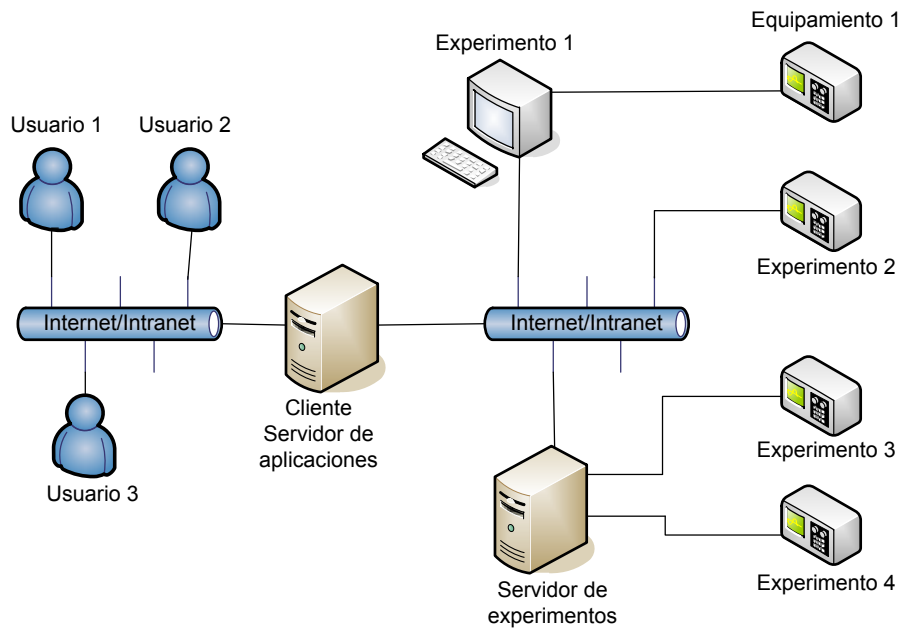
Equipamiento 1

Experimento 1

Usuario 1

Usuario 2

Experimento 2

Internet/Intranet

Internet/Intranet

Usuario 3

Cliente
Servidor de
aplicaciones

Experimento 3

Experimento 4

Servidor de
experimentos